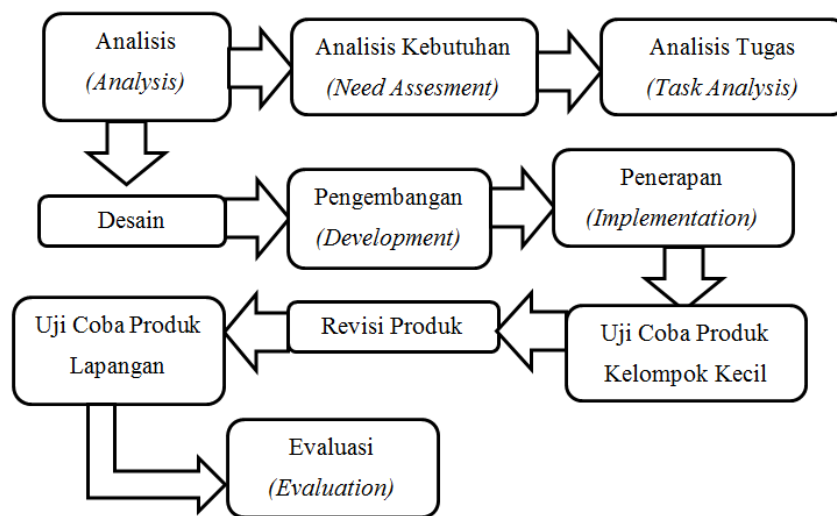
Analisis
*(Analysis)*

Analisis Kebutuhan
*(Need Assesment)*

Analisis Tugas
*(Task Analysis)*

Desain

Pengembangan
*(Development)*

Penerapan
*(Implementation)*

Uji Coba Produk Kelompok Kecil

Revisi Produk

Uji Coba Produk Lapangan

Evaluasi
*(Evaluation)*